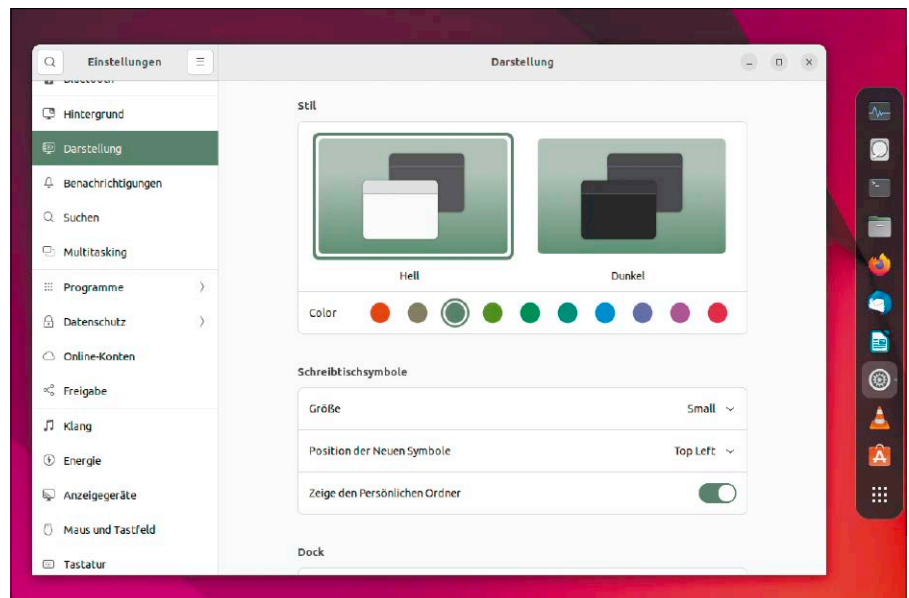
Einstellungen

Darstellung

Hintergrund

Darstellung

Benachrichtigungen

Suchen

Multitasking

Programme

Datenschutz

Online-Konten

Freigabe

Klang

Energie

Anzeigegeräte

Maus und Tastfeld

Tastatur

Stil

Hell

Dunkel

Color

Schreibtischsymbole

Größe

Small

Position der Neuen Symbole

Top Left

Zeige den Persönlichen Ordner

Dock